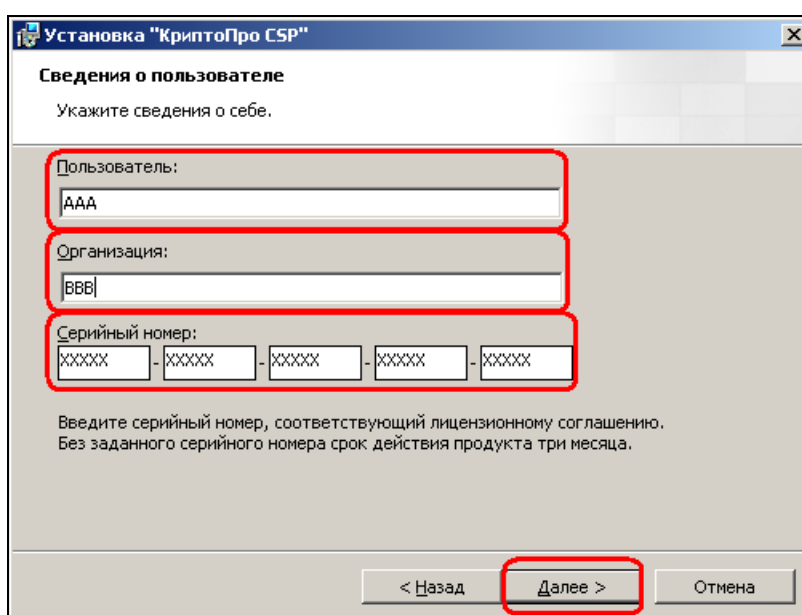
Установка "КриптоПро CSP"

Сведения о пользователе

Укажите сведения о себе.

Пользователь:

AAA

Организация:

BBB

Серийный номер:

XXXXX - XXXXX - XXXXX - XXXXX - XXXXX

Введите серийный номер, соответствующий лицензионному соглашению.
Без заданного серийного номера срок действия продукта три месяца.

< Назад | Далее > | Отмена